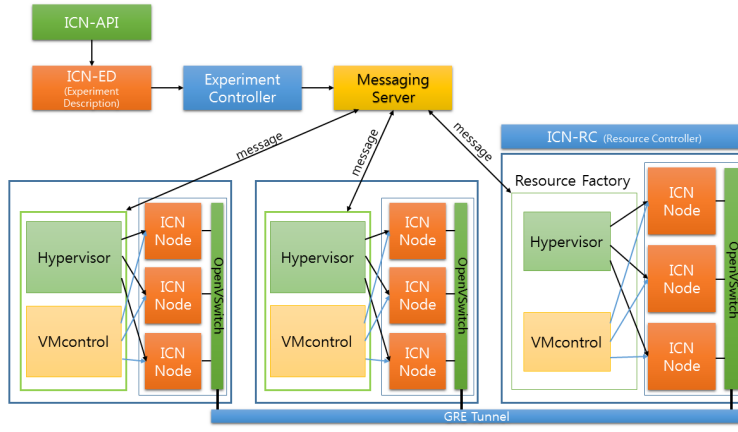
ICN-API

ICN-ED
(Experiment Description)

Experiment Controller

Messaging Server

message

message

message

ICN-RC (Resource Controller)

Resource Factory

Hypervisor

VMcontrol

ICN Node

ICN Node

ICN Node

OpenVSwitch

Hypervisor

VMcontrol

ICN Node

ICN Node

ICN Node

OpenVSwitch

Hypervisor

VMcontrol

ICN Node

ICN Node

ICN Node

OpenVSwitch

GRE Tunnel